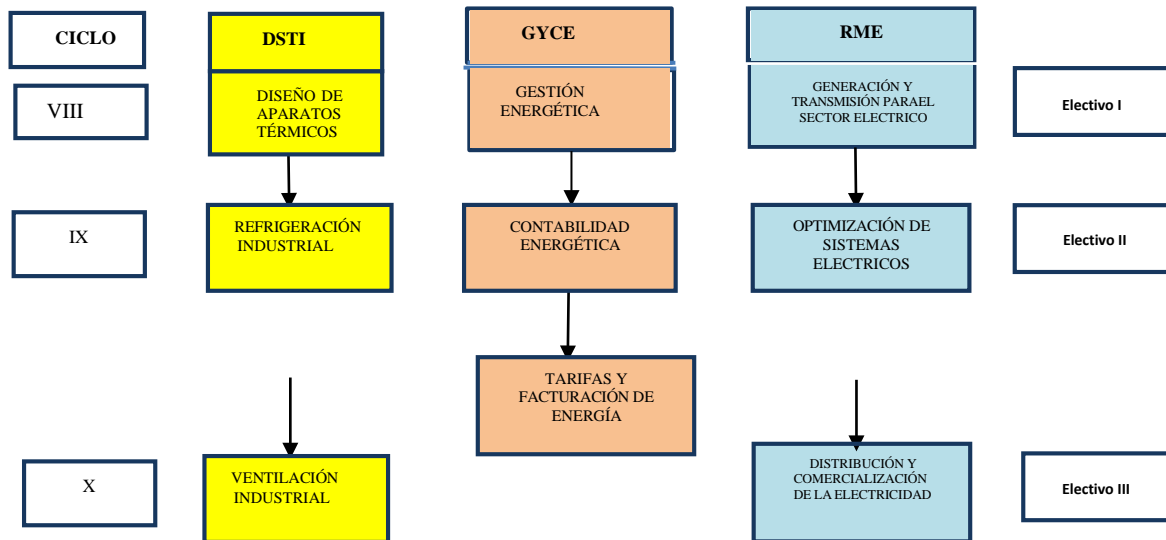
CICLO

DSTI

GYCE

RME

VIII

DISEÑO DE APARATOS TÉRMICOS

GESTIÓN ENERGÉTICA

GENERACIÓN Y TRANSMISIÓN PARAEL SECTOR ELECTRICO

Electivo I

IX

REFRIGERACIÓN INDUSTRIAL

CONTABILIDAD ENERGÉTICA

OPTIMIZACIÓN DE SISTEMAS ELECTRICOS

Electivo II

TARIFAS Y FACTURACIÓN DE ENERGÍA

X

VENTILACIÓN INDUSTRIAL

DISTRIBUCIÓN Y COMERCIALIZACIÓN DE LA ELECTRICIDAD

Electivo III